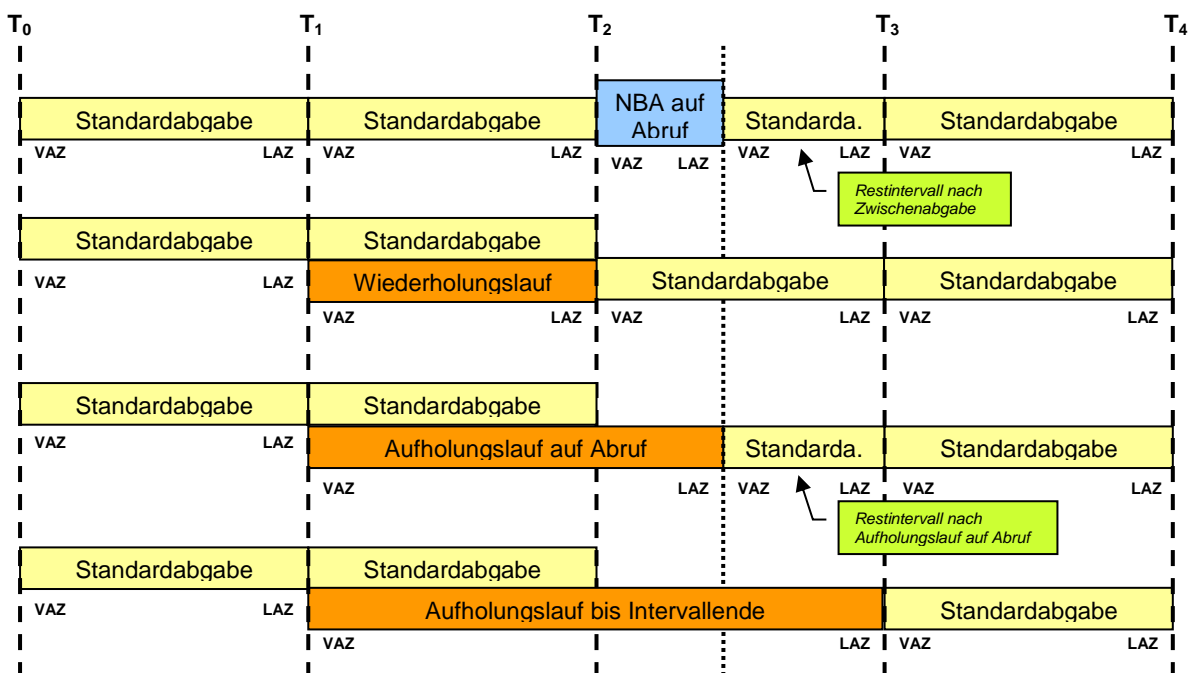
$T_0$ $T_1$ $T_2$ $T_3$ $T_4$

Standardabgabe
VAZ LAZ
Standardabgabe
VAZ LAZ
NBA auf Abruf
VAZ LAZ
Standarda.
VAZ LAZ
Standardabgabe
VAZ LAZ
Restintervall nach Zwischenabgabe

Standardabgabe
VAZ LAZ
Standardabgabe
Wiederholungslauf
VAZ LAZ
Standardabgabe
VAZ LAZ
Standardabgabe
VAZ LAZ

Standardabgabe
VAZ LAZ
Standardabgabe
Aufholungslauf auf Abruf
VAZ LAZ
Standarda.
VAZ LAZ
Standardabgabe
VAZ LAZ
Restintervall nach Aufholungslauf auf Abruf

Standardabgabe
VAZ LAZ
Standardabgabe
Aufholungslauf bis Intervallende
VAZ LAZ
Standardabgabe
VAZ LAZ